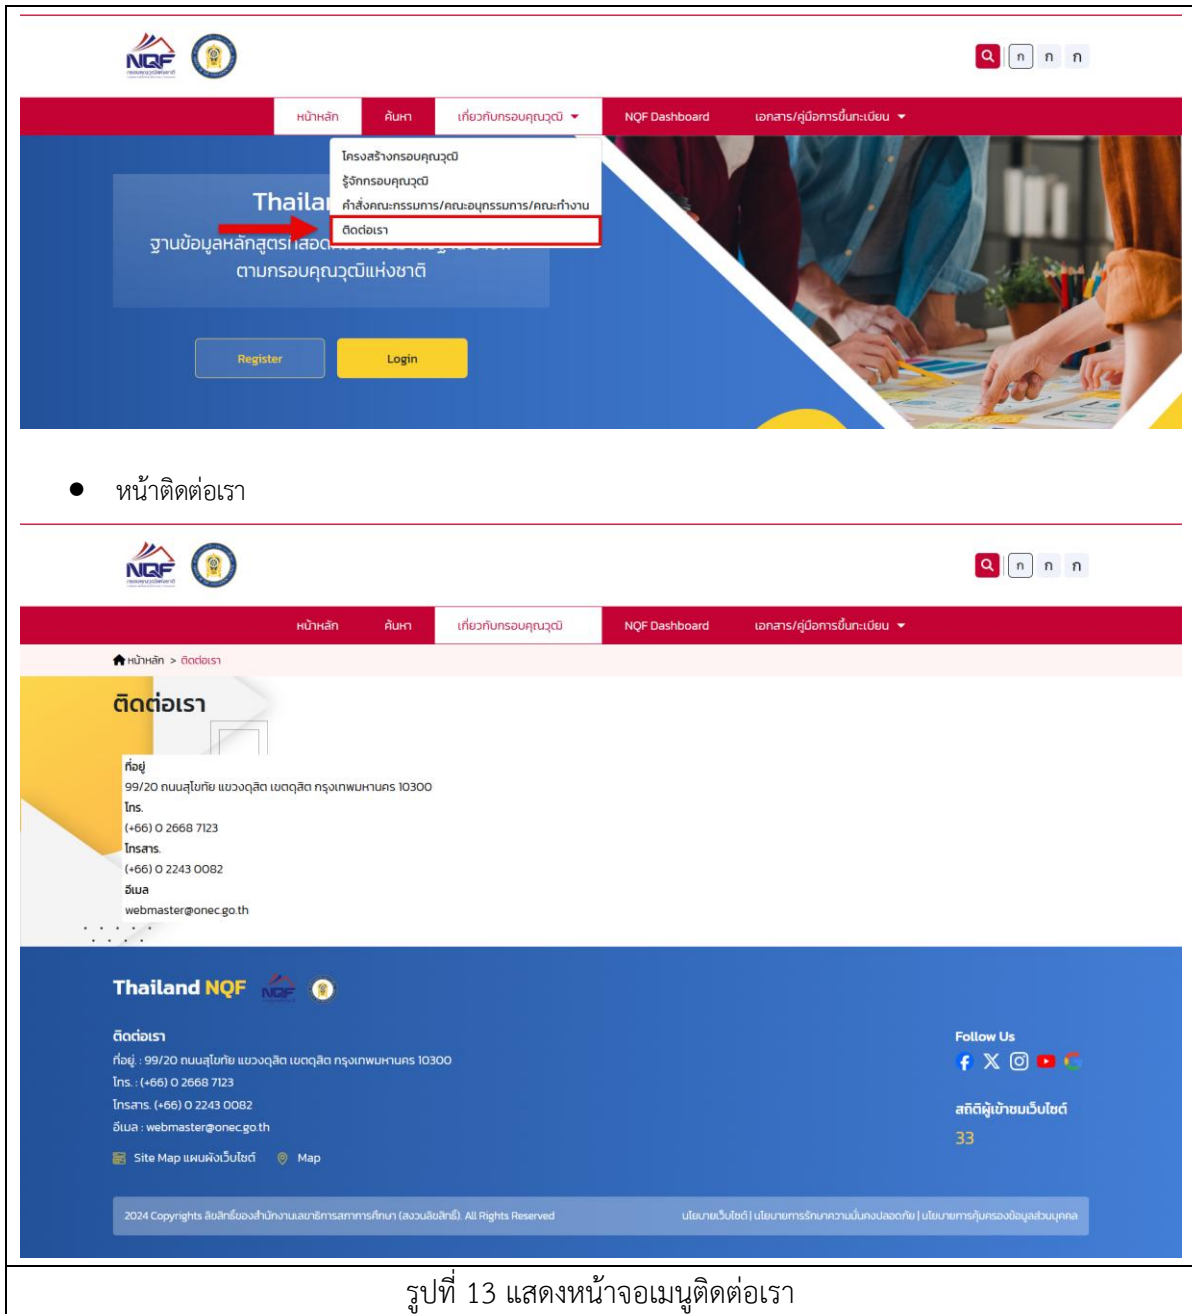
NQF

ก ก ก

หน้าหลัก ค้นหา เกี่ยวกับกรอบคุณวุฒิ NQF Dashboard เอกสาร/คู่มือการขึ้นทะเบียน

โครงสร้างกรอบคุณวุฒิ
รู้จักกรอบคุณวุฒิ
คำสั่งคณะกรรมการ/คณะอนุกรรมการ/คณะทำงาน
ติดต่อเรา

Thailan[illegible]
ฐานข้อมูลหลักสูตรที่สอด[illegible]
ตามกรอบคุณวุฒิแห่งชาติ

Register Login

● หน้าติดต่อเรา

NQF

ก ก ก

หน้าหลัก ค้นหา เกี่ยวกับกรอบคุณวุฒิ NQF Dashboard เอกสาร/คู่มือการขึ้นทะเบียน

หน้าหลัก > ติดต่อเรา

ติดต่อเรา

ที่อยู่
99/20 ถนนสุโขทัย แขวงดุสิต เขตดุสิต กรุงเทพมหานคร 10300
โทร.
(+66) 0 2668 7123
โทรสาร.
(+66) 0 2243 0082
อีเมล
webmaster@onec.go.th

Thailand NQF

ติดต่อเรา
ที่อยู่ : 99/20 ถนนสุโขทัย แขวงดุสิต เขตดุสิต กรุงเทพมหานคร 10300
โทร. : (+66) 0 2668 7123
โทรสาร. (+66) 0 2243 0082
อีเมล : webmaster@onec.go.th

Site Map แผนผังเว็บไซต์ Map

Follow Us

สถิติผู้เข้าชมเว็บไซต์
33

2024 Copyrights ลิขสิทธิ์ของสำนักงานเลขาธิการสภาการศึกษา (สงวนลิขสิทธิ์). All Rights Reserved
นโยบายเว็บไซต์ | นโยบายการรักษาความมั่นคงปลอดภัย | นโยบายการคุ้มครองข้อมูลส่วนบุคคล

รูปที่ 13 แสดงหน้าจอเมนูติดต่อเรา